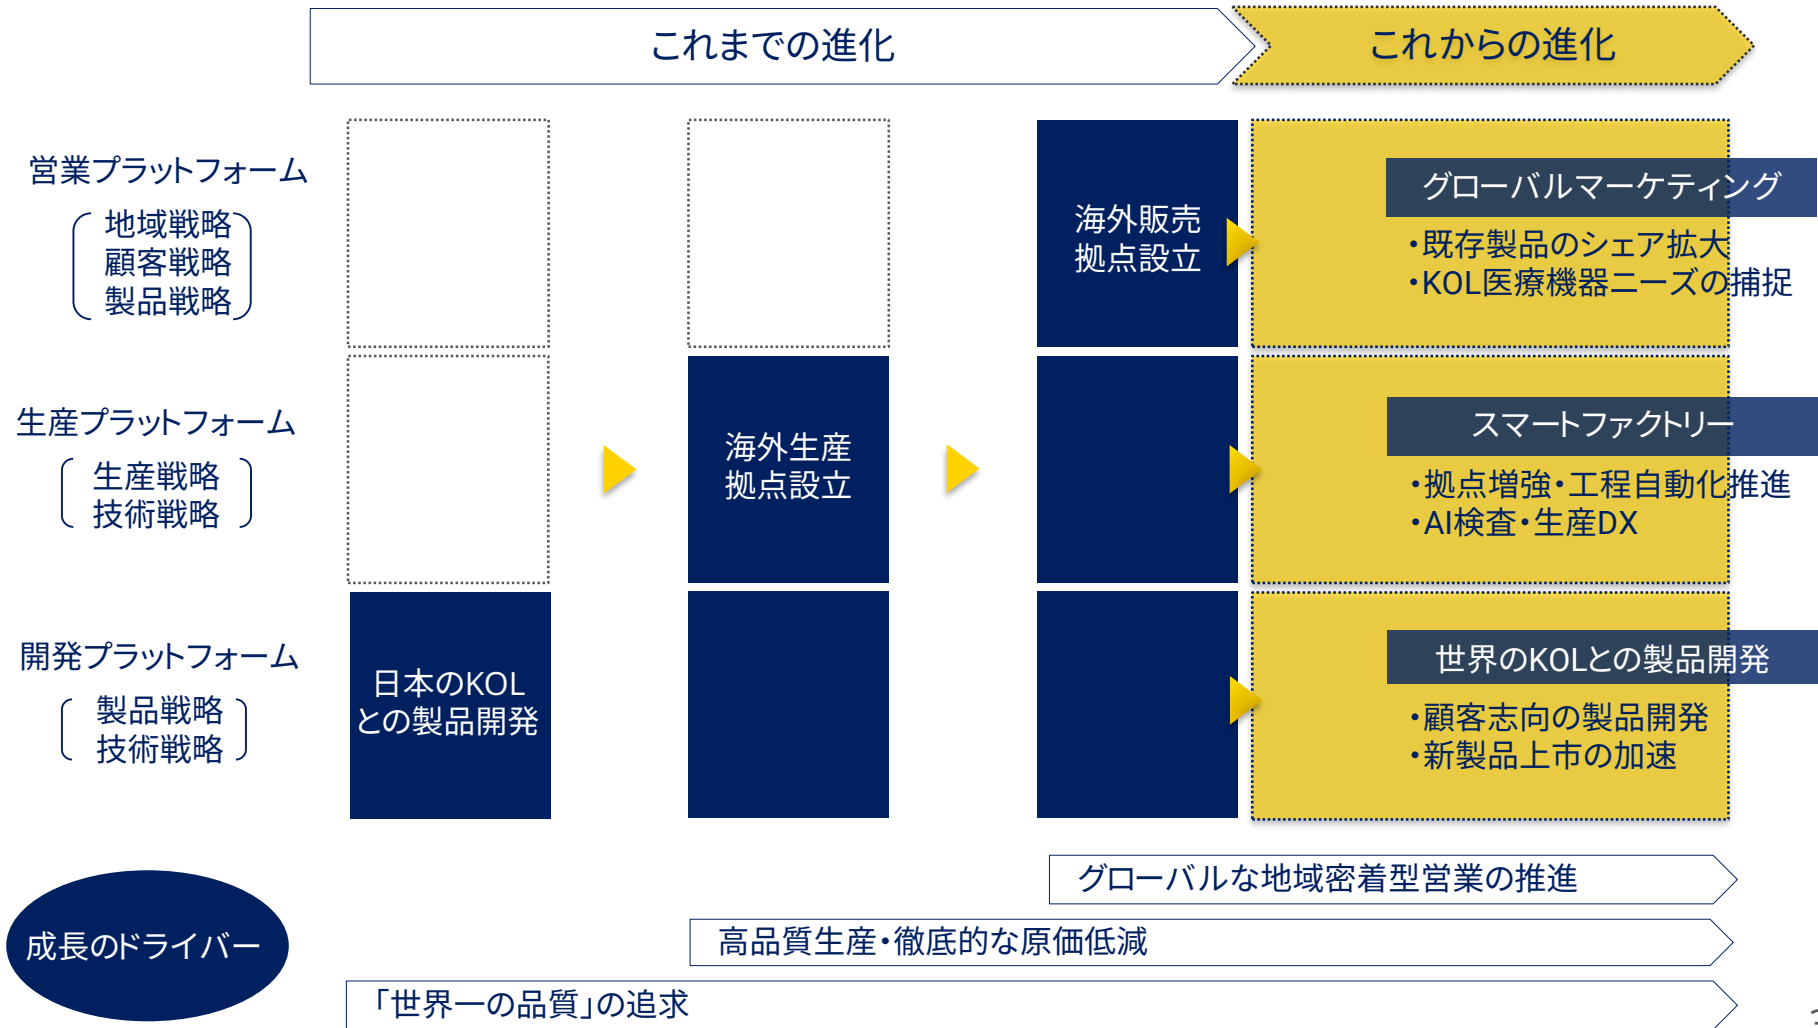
これまでの進化

これからの進化

営業プラットフォーム
地域戦略
顧客戦略
製品戦略

生産プラットフォーム
生産戦略
技術戦略

開発プラットフォーム
製品戦略
技術戦略

日本のKOLとの製品開発

海外生産拠点設立

海外販売拠点設立

グローバルマーケティング
・既存製品のシェア拡大
・KOL医療機器ニーズの捕捉

スマートファクトリー
・拠点増強・工程自動化推進
・AI検査・生産DX

世界のKOLとの製品開発
・顧客志向の製品開発
・新製品上市の加速

成長のドライバー

グローバルな地域密着型営業の推進

高品質生産・徹底的な原価低減

「世界一の品質」の追求